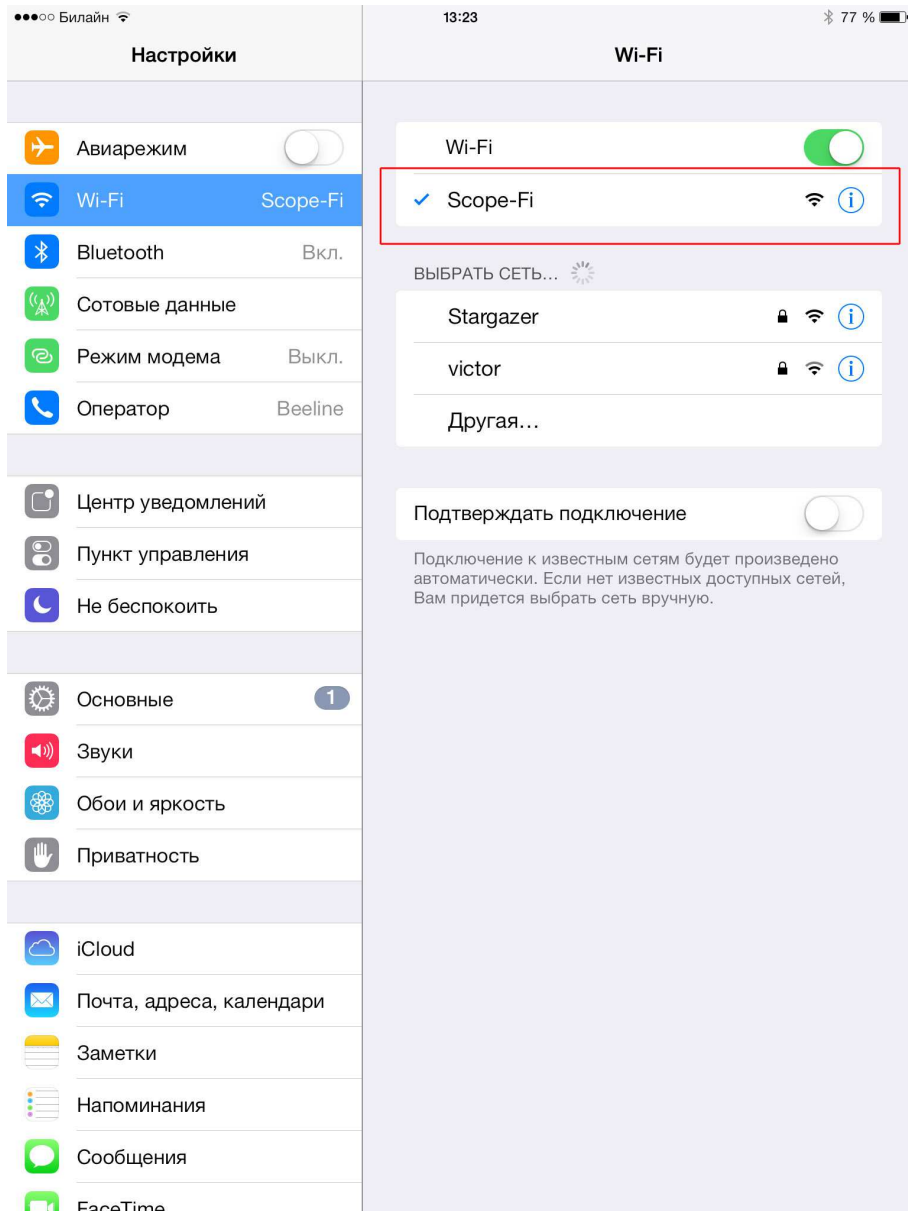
●●●○○ Билайн

13:23

77 %

Настройки

Авиарежим

Wi-Fi Scope-Fi

Bluetooth Вкл.

Сотовые данные

Режим модема Выкл.

Оператор Beeline

Центр уведомлений

Пункт управления

Не беспокоить

Основные 1

Звуки

Обои и яркость

Приватность

iCloud

Почта, адреса, календари

Заметки

Напоминания

Сообщения

FaceTime

Wi-Fi

Wi-Fi

✓ Scope-Fi

ВЫБРАТЬ СЕТЬ...

Stargazer

victor

Другая...

Подтверждать подключение

Подключение к известным сетям будет произведено автоматически. Если нет известных доступных сетей, Вам придется выбрать сеть вручную.